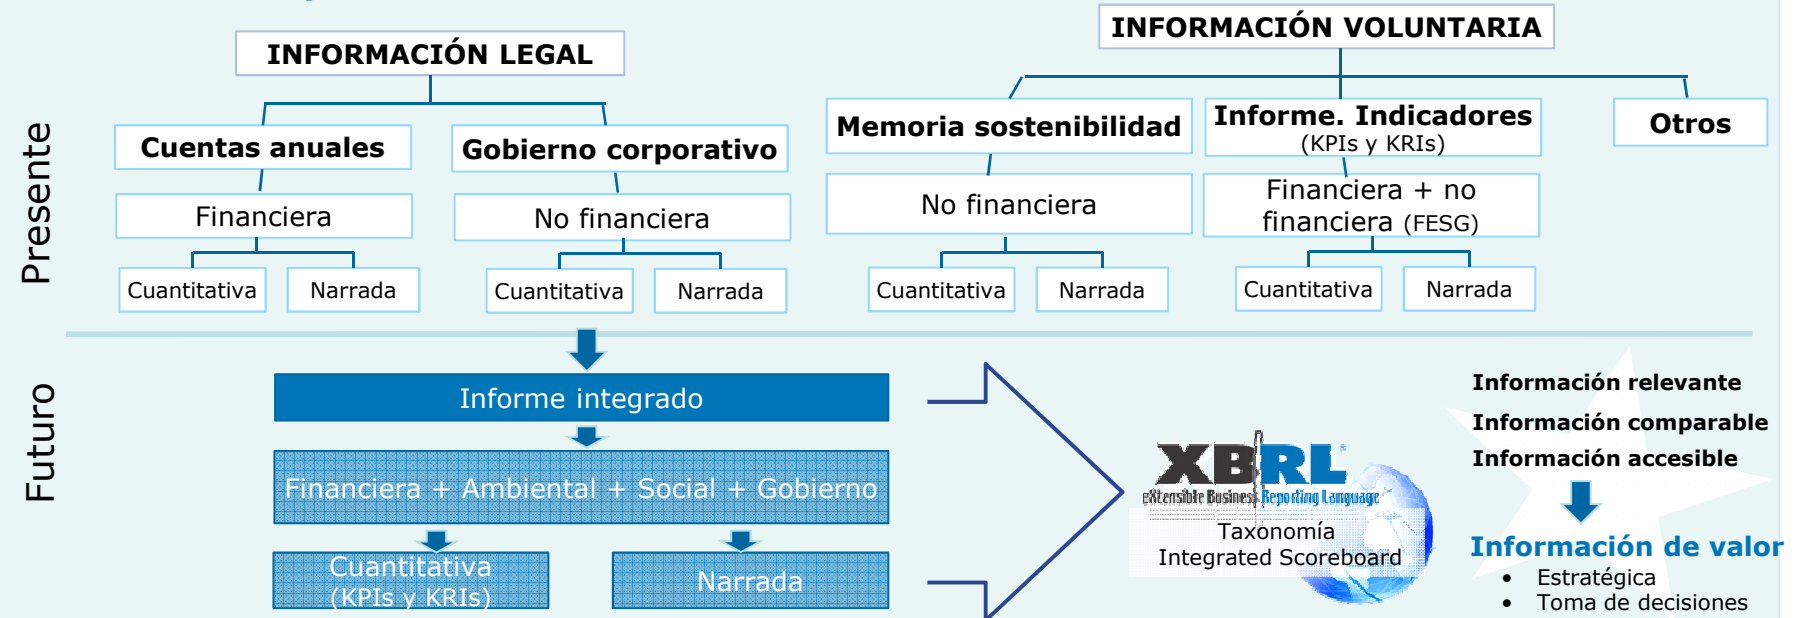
Presente

INFORMACIÓN LEGAL

Cuentas anuales

Financiera

Cuantitativa

Narrada

Gobierno corporativo

No financiera

Cuantitativa

Narrada

INFORMACIÓN VOLUNTARIA

Memoria sostenibilidad

No financiera

Cuantitativa

Narrada

Informe. Indicadores (KPIs y KRIs)

Financiera + no financiera (FESG)

Cuantitativa

Narrada

Otros

Futuro

Informe integrado

Financiera + Ambiental + Social + Gobierno

Cuantitativa (KPIs y KRIs)

Narrada

XBRL
eXtensible Business Reporting Language

Taxonomía
Integrated Scoreboard

Información relevante
Información comparable
Información accesible

Información de valor
• Estratégica
• Toma de decisiones